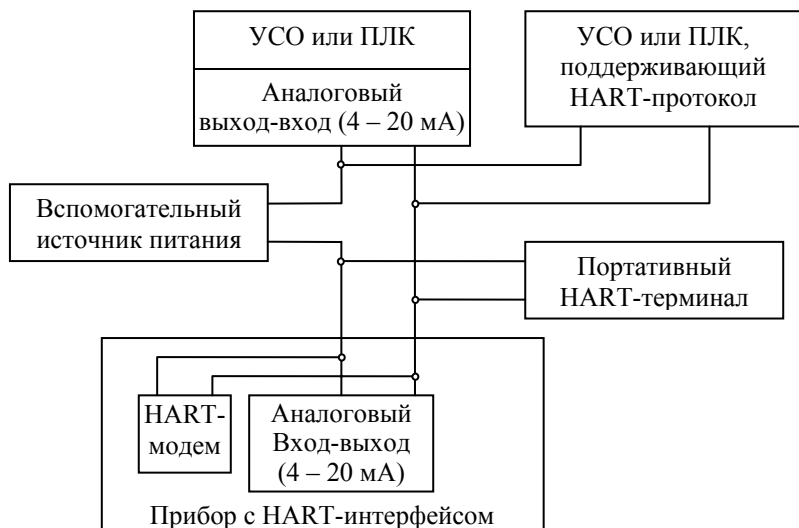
УСО или ПЛК

Аналоговый выход-вход (4 – 20 мА)

УСО или ПЛК, поддерживающий HART-протокол

Вспомогательный источник питания

Портативный HART-терминал

HART-модем

Аналоговый Вход-выход (4 – 20 мА)

Прибор с HART-интерфейсом